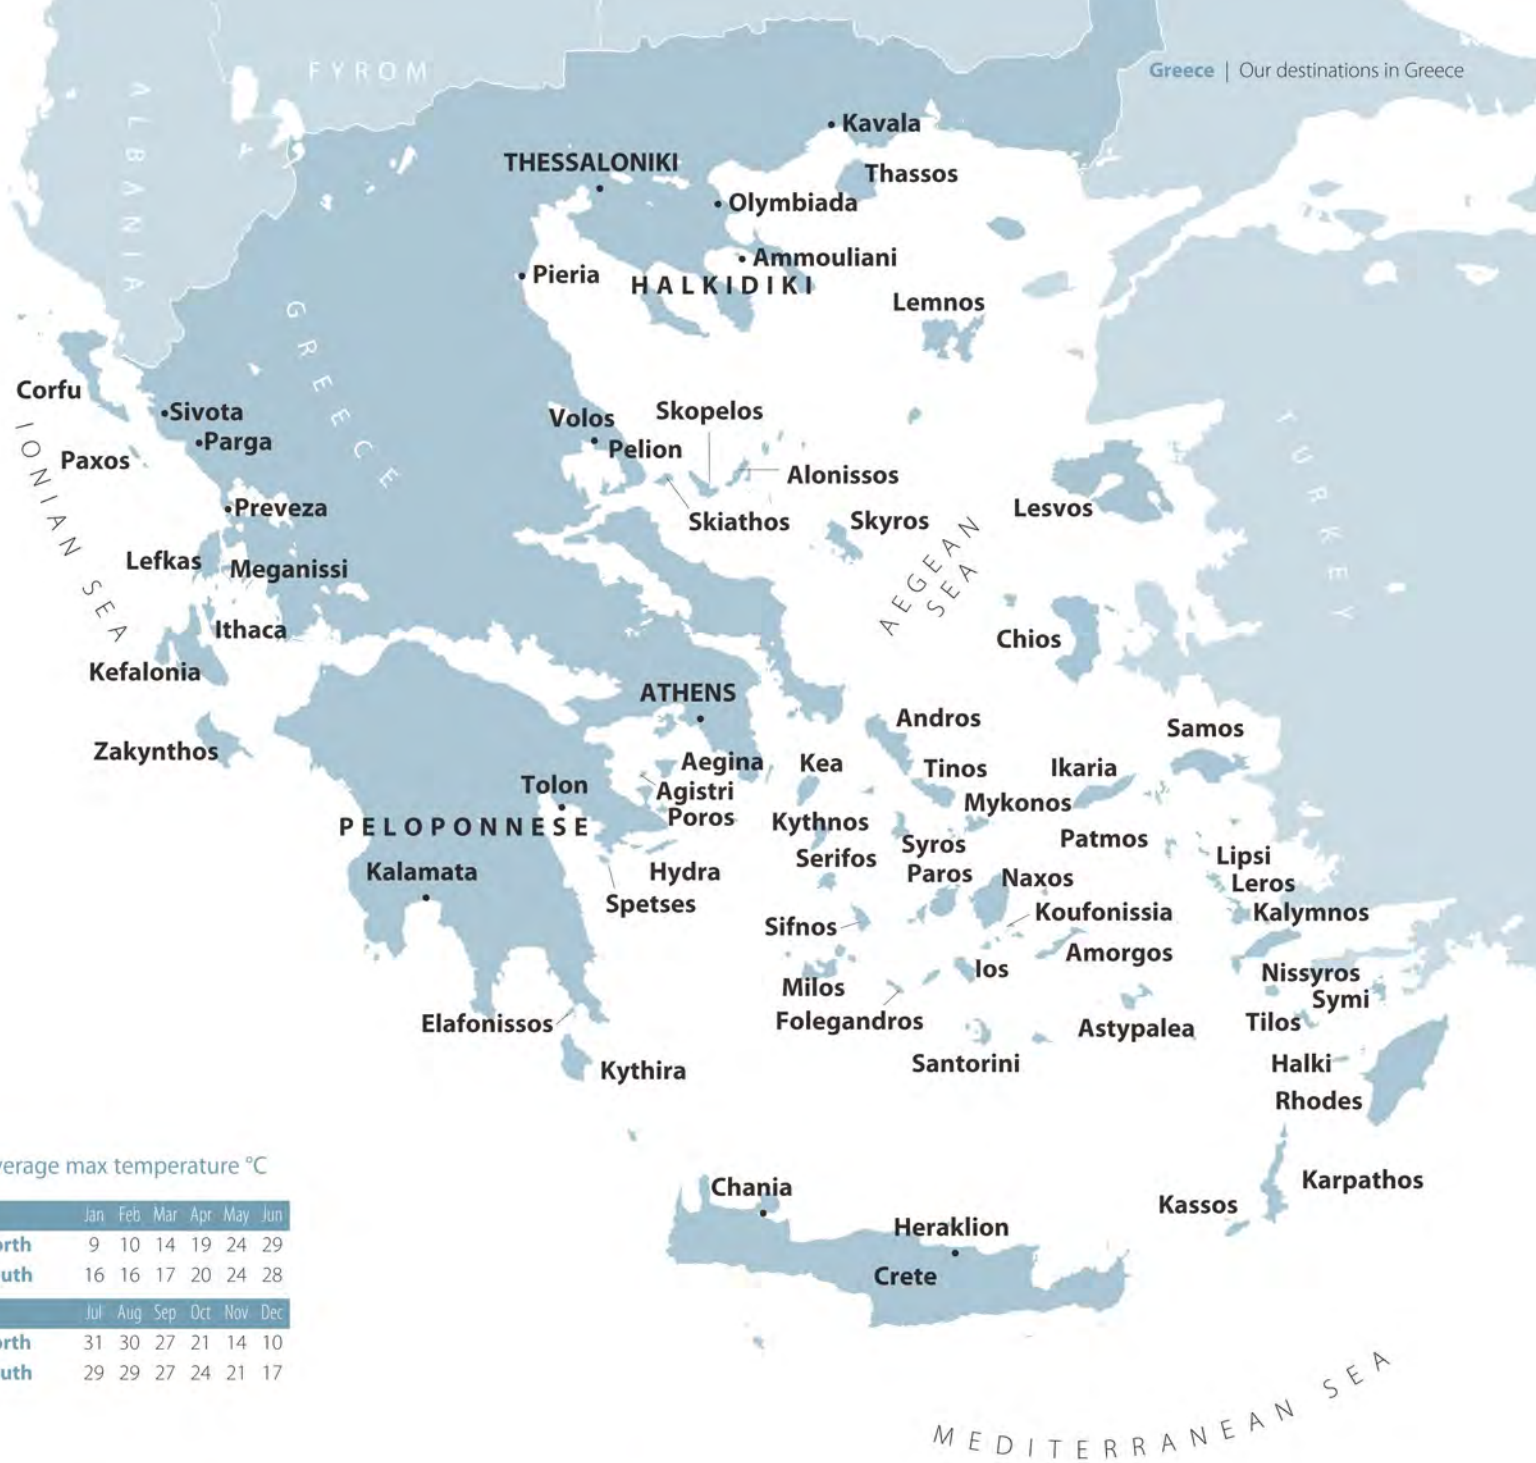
Greece | Our destinations in Greece

FYROM

ALBANIA

GREECE

TURKEY

Kavala
THESSALONIKI
Thassos
Olymbiada
Ammouliani
Pieria
HALKIDIKI
Lemnos
Corfu
Sivota
Parga
Paxos
IONIAN SEA
Preveza
Lefkas
Meganissi
Ithaca
Kefalonia
Zakynthos
Volos
Pelion
Skopelos
Alonissos
Skiathos
Skyros
AEGEAN SEA
Lesvos
Chios
ATHENS
Andros
Samos
Aegina
Agistri
Poros
Kea
Tinos
Ikaria
Mykonos
Tolon
PELOPONNESE
Kythnos
Syros
Patmos
Serifos
Paros
Naxos
Lipsi
Leros
Kalamata
Hydra
Spetses
Sifnos
Koufonissia
Kalymnos
Amorgos
Ios
Milos
Folegandros
Nissyros
Symi
Tilos
Elafonissos
Astypalea
Santorini
Kythira
Halki
Rhodes
Karpathos
Kassos
Chania
Heraklion
Crete
MEDITERRANEAN SEA

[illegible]verage max temperature °C

| | Jan | Feb | Mar | Apr | May | Jun |
|---|---|---|---|---|---|---|
| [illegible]orth | 9 | 10 | 14 | 19 | 24 | 29 |
| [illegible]uth | 16 | 16 | 17 | 20 | 24 | 28 |

| | Jul | Aug | Sep | Oct | Nov | Dec |
|---|---|---|---|---|---|---|
| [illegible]orth | 31 | 30 | 27 | 21 | 14 | 10 |
| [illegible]uth | 29 | 29 | 27 | 24 | 21 | 17 |